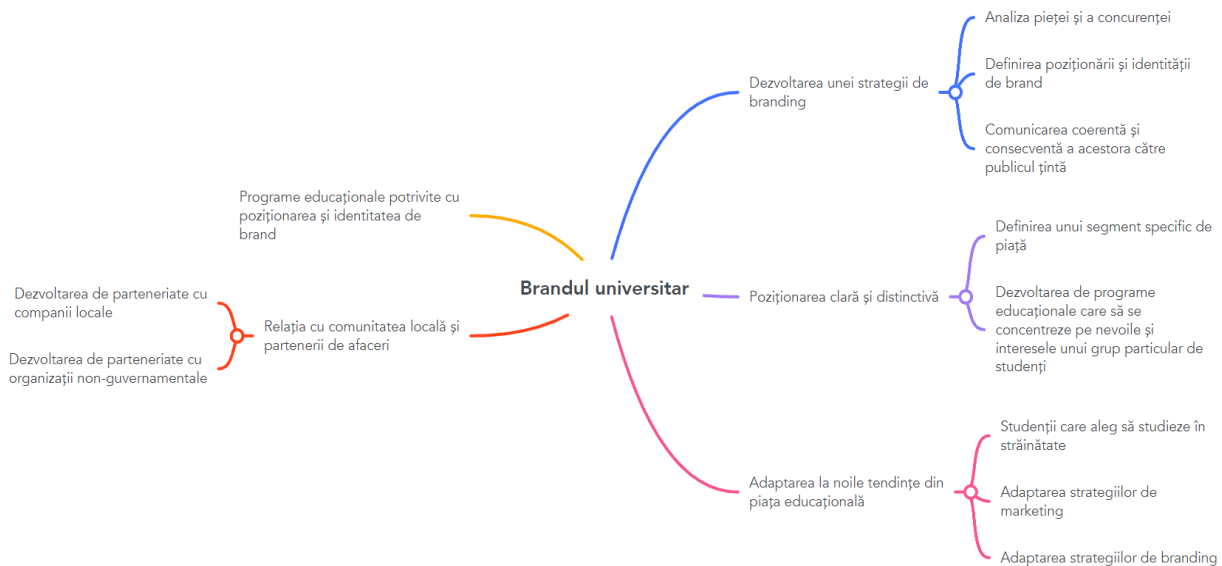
Brandul universitar

Dezvoltarea unei strategii de branding

Analiza pieței și a concurenței

Definirea poziționării și identității de brand

Comunicarea coerentă și consecventă a acestora către publicul țintă

Poziționarea clară și distinctivă

Definirea unui segment specific de piață

Dezvoltarea de programe educaționale care să se concentreze pe nevoile și interesele unui grup particular de studenți

Adaptarea la noile tendințe din piața educațională

Studenții care aleg să studieze în străinătate

Adaptarea strategiilor de marketing

Adaptarea strategiilor de branding

Programe educaționale potrivite cu poziționarea și identitatea de brand

Relația cu comunitatea locală și partenerii de afaceri

Dezvoltarea de parteneriate cu companii locale

Dezvoltarea de parteneriate cu organizații non-guvernamentale